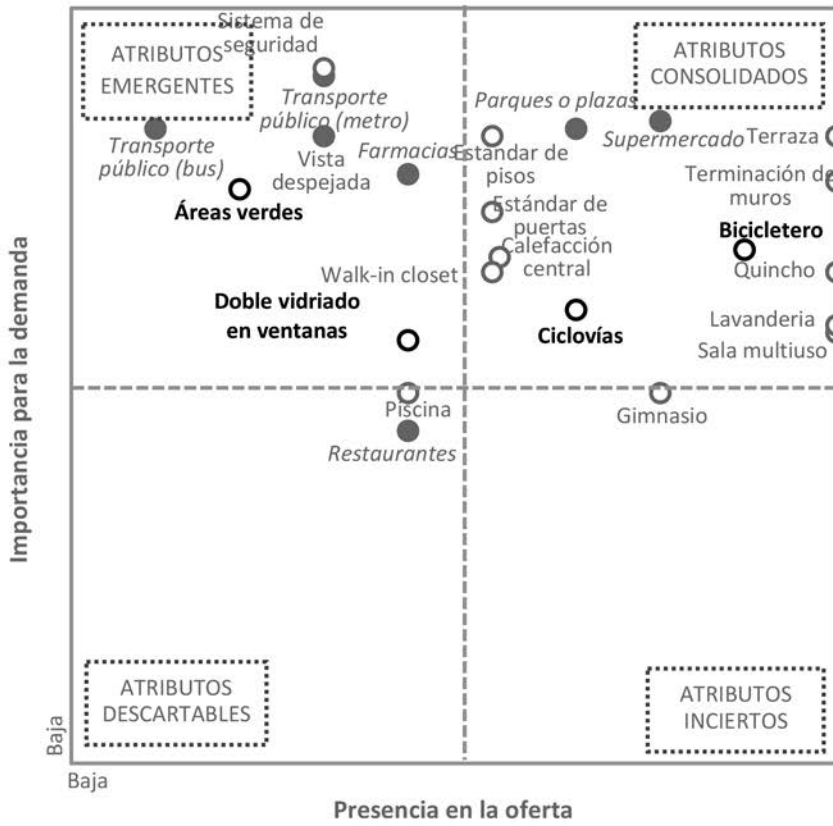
ATRIBUTOS EMERGENTES

Sistema de seguridad

Transporte público (metro)

Transporte público (bus)

Vista despejada

Farmacias

Áreas verdes

Parques o plazas

Estándar de pisos

Supermercado

ATRIBUTOS CONSOLIDADOS

Terraza

Terminación de muros

Estándar de puertas

Calefacción central

Bicicletero

Quincho

Walk-in closet

Doble vidriado en ventanas

Ciclovías

Lavanderia

Sala multiuso

Piscina

Restaurantes

Gimnasio

ATRIBUTOS DESCARTABLES

ATRIBUTOS INCIERTOS

Importancia para la demanda

Baja

Baja

Presencia en la oferta